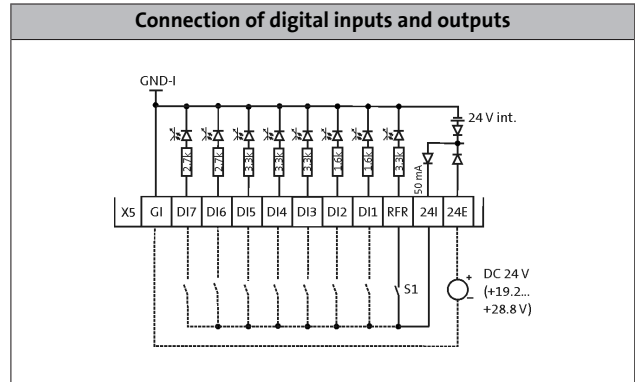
Connection of digital inputs and outputs

GND-I

24 V int.

2.7k 2.7k 3.3k 3.3k 3.3k 1.6k 1.6k 3.3k

50 mA

| X5 | GI | DI7 | DI6 | DI5 | DI4 | DI3 | DI2 | DI1 | RFR | 24I | 24E |
|---|---|---|---|---|---|---|---|---|---|---|---|

S1

+

DC 24 V (+19.2... +28.8 V)

-